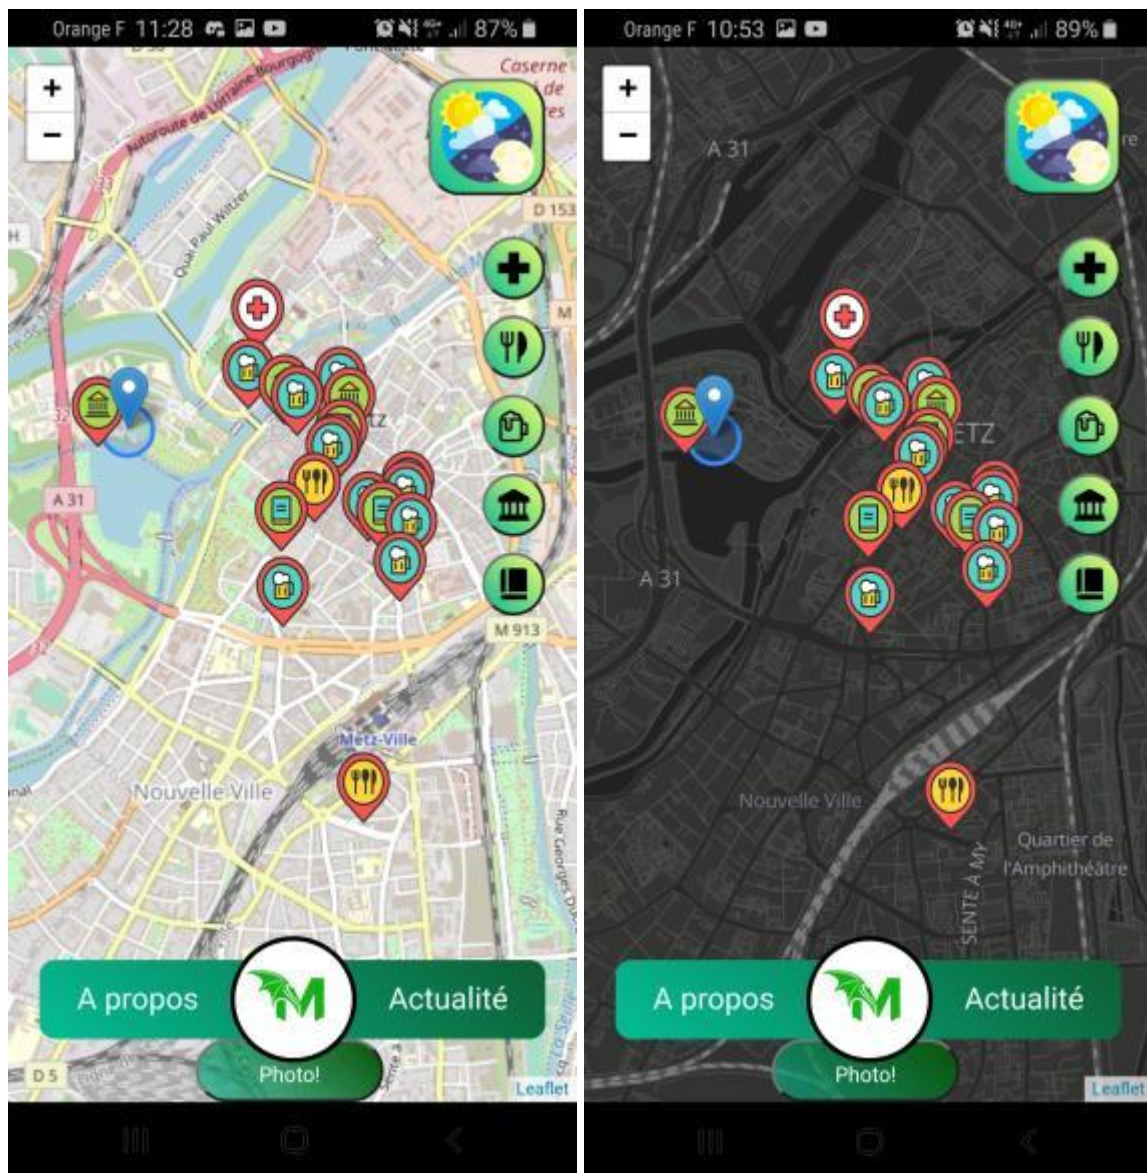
Orange F 11:28 87%

+
−

Caserne
de
res

Autoroute de Lorraine Bourgogne

Quai Paul Wiltzer

D 153

M

ETZ

A 31

M 913

Metz-Ville

Nouvelle Ville

Rue Georges Ducrocq

D 5

A propos
M
Actualité
Photo!
Leaflet

Orange F 10:53 89%

+
−

A 31

re

ETZ

A 31

Nouvelle Ville

Quartier de l'Amphithéâtre

SENTE À MY

A propos
M
Actualité
Photo!
Leaflet